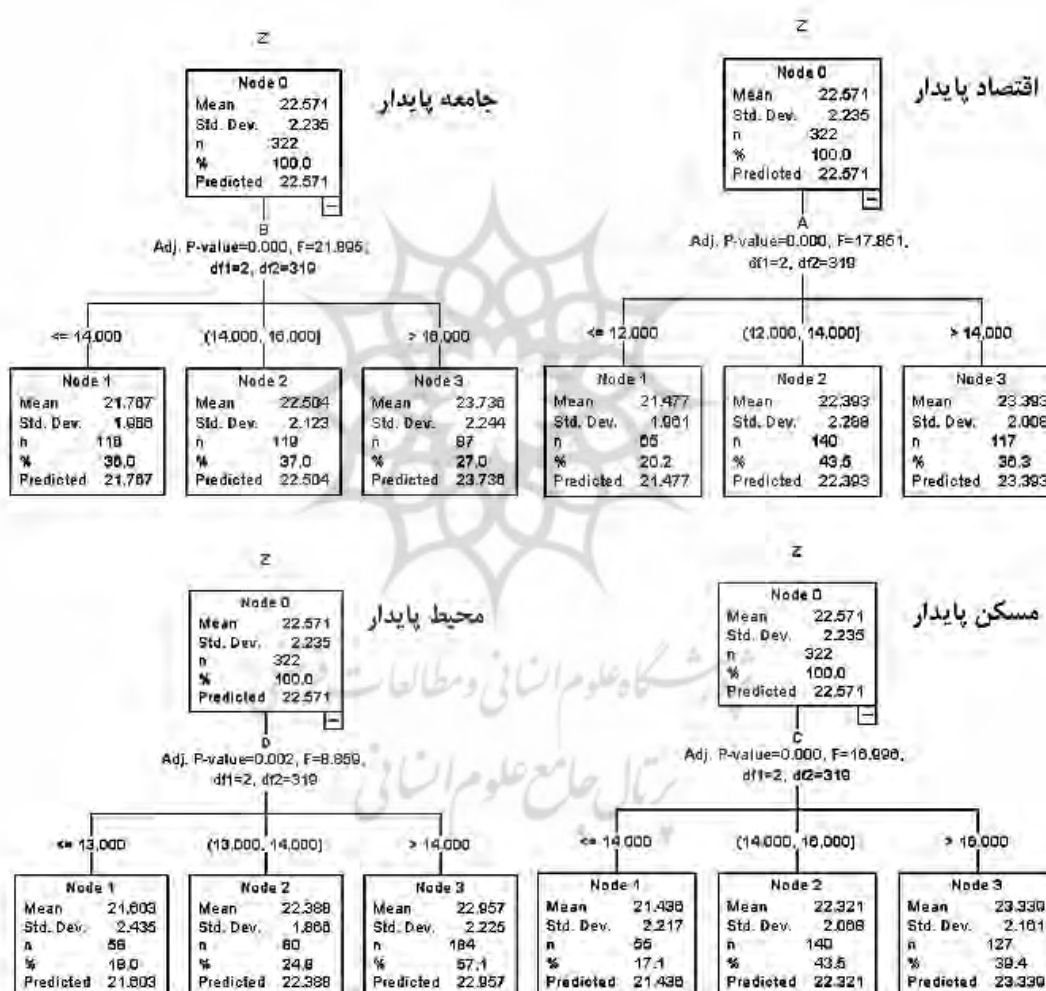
Z

اقتصاد پایدار

Node 0
Mean 22.571
Std. Dev. 2.235
n 322
% 100.0
Predicted 22.571

A
Adj. P-value=0.000, F=17.851, df1=2, df2=319

<= 12.000

Node 1
Mean 21.477
Std. Dev. 1.861
n 65
% 20.2
Predicted 21.477

(12.000, 14.000]

Node 2
Mean 22.393
Std. Dev. 2.298
n 140
% 43.5
Predicted 22.393

> 14.000

Node 3
Mean 23.393
Std. Dev. 2.006
n 117
% 36.3
Predicted 23.393

Z

جامعه پایدار

Node 0
Mean 22.571
Std. Dev. 2.235
n 322
% 100.0
Predicted 22.571

B
Adj. P-value=0.000, F=21.895, df1=2, df2=319

<= 14.000

Node 1
Mean 21.787
Std. Dev. 1.988
n 116
% 36.0
Predicted 21.787

(14.000, 16.000]

Node 2
Mean 22.504
Std. Dev. 2.123
n 119
% 37.0
Predicted 22.504

> 16.000

Node 3
Mean 23.736
Std. Dev. 2.244
n 87
% 27.0
Predicted 23.736

Z

مسکن پایدار

Node 0
Mean 22.571
Std. Dev. 2.235
n 322
% 100.0
Predicted 22.571

C
Adj. P-value=0.000, F=16.996, df1=2, df2=319

<= 14.000

Node 1
Mean 21.436
Std. Dev. 2.217
n 55
% 17.1
Predicted 21.436

(14.000, 16.000]

Node 2
Mean 22.321
Std. Dev. 2.088
n 140
% 43.5
Predicted 22.321

> 16.000

Node 3
Mean 23.330
Std. Dev. 2.161
n 127
% 39.4
Predicted 23.330

Z

محیط پایدار

Node 0
Mean 22.571
Std. Dev. 2.235
n 322
% 100.0
Predicted 22.571

D
Adj. P-value=0.002, F=8.859, df1=2, df2=319

<= 13.000

Node 1
Mean 21.803
Std. Dev. 2.435
n 58
% 18.0
Predicted 21.803

(13.000, 14.000]

Node 2
Mean 22.388
Std. Dev. 1.868
n 80
% 24.8
Predicted 22.388

> 14.000

Node 3
Mean 22.957
Std. Dev. 2.225
n 184
% 57.1
Predicted 22.957

پژوهشگاه علوم انسانی و مطالعات فرهنگی
پرتال جامع علوم انسانی